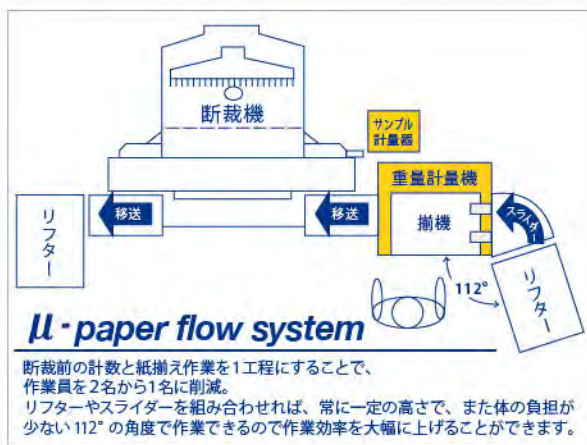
断裁機

サンプル計量器

重量計量機

揃機

スライダー

リフター

移送

移送

リフター

112°

μ-paper flow system

断裁前の計数と紙揃え作業を1工程にすることで、作業員を2名から1名に削減。
リフターやスライダーを組み合わせれば、常に一定の高さで、また体の負担が少ない112°の角度で作業できるので作業効率を大幅に上げることができます。